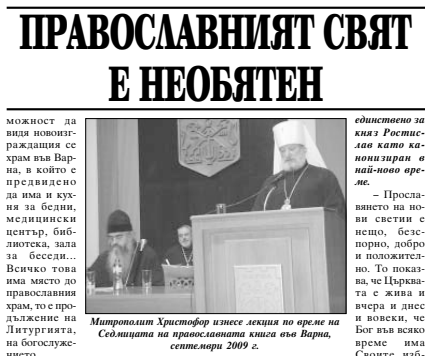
ПРАВОСЛАВНИЯТ СВЯТ Е НЕОБЯТЕН

можност да видя новоизграждащия се храм във Варна, в който е предвидено да има и кухня за бедни, медицински център, библиотека, зала за беседи... Всичко това има място до православния храм, то е продължение на Литургията, на богослуже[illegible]

Митрополит Христофор изнесе лекция по време на Седмицата на православната книга във Варна, септември 2009 г.

единствено за княз Ростислав като канонизиран в най-ново време.

– Прославянето на нови светии е нещо, безспорно, добро и положително. То показва, че Църквата е жива и вчера и днес и вовеки, че Бог във всяко време има Своите изб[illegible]